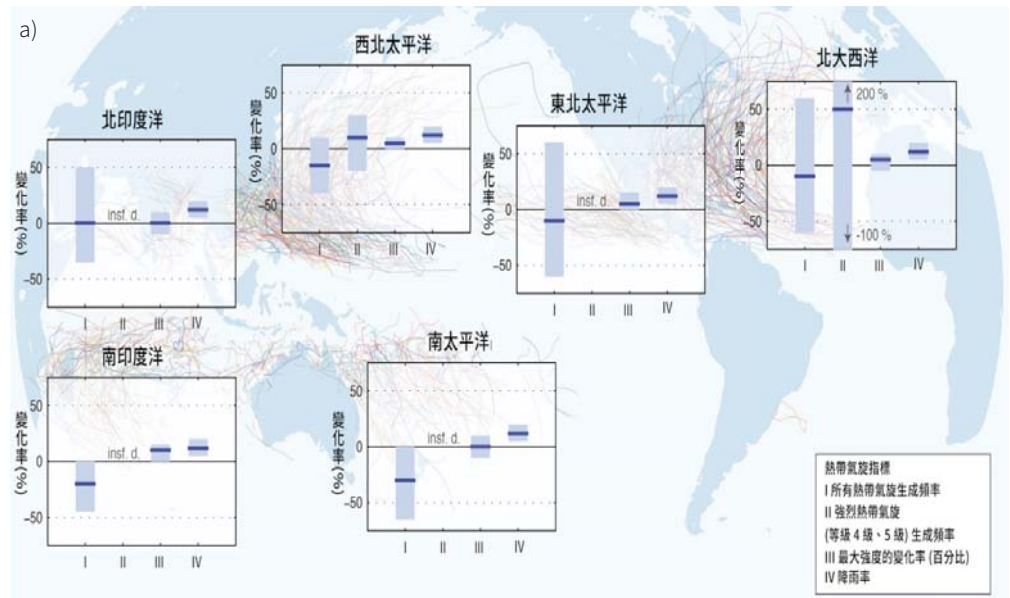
a)

西北太平洋

變化率 (%)

50

0

-50

I II III IV

北印度洋

變化率 (%)

50

0

-50

insf. d.

I II III IV

東北太平洋

變化率 (%)

50

0

-50

insf. d.

I II III IV

北大西洋

變化率 (%)

50

0

50

200 %

-100 %

I II III IV

南印度洋

變化率 (%)

50

0

-50

insf. d.

I II III IV

南太平洋

變化率 (%)

50

0

-50

insf. d.

I II III IV

熱帶氣旋指標
I 所有熱帶氣旋生成頻率
II 強烈熱帶氣旋
(等級 4 級、5 級) 生成頻率
III 最大強度的變化率 (百分比)
IV 降雨率